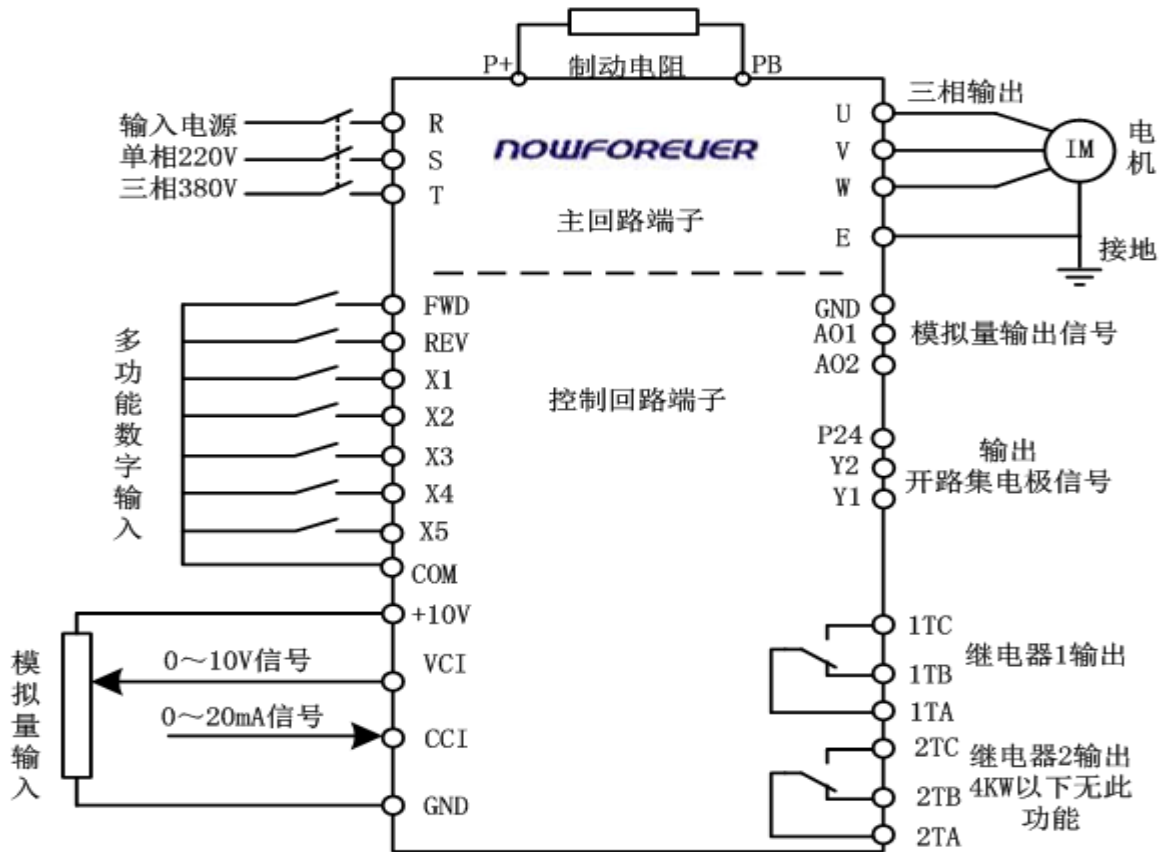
P+
制动电阻
PB
三相输出
输入电源
单相220V
三相380V
R
S
T
NOWFOREVER
U
V
W
IM
电机
主回路端子
E
接地
FWD
REV
X1
X2
X3
X4
X5
COM
多功能数字输入
GND
AO1
AO2
模拟量输出信号
控制回路端子
P24
Y2
Y1
输出
开路集电极信号
+10V
模拟量输入
0～10V信号
VCI
0～20mA信号
CCI
GND
1TC
1TB
1TA
继电器1输出
2TC
2TB
2TA
继电器2输出
4KW以下无此功能